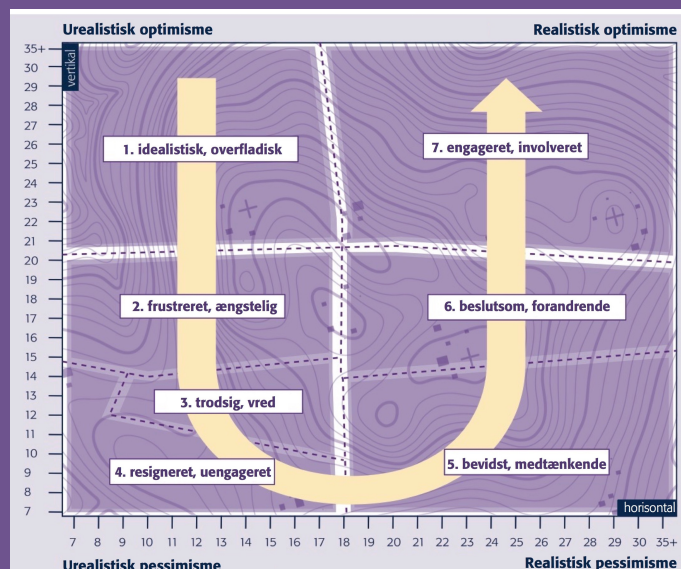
Urealistisk optimisme

Realistisk optimisme

35+
30
29
28
27
26
25
24
23
22
21
20
19
18
17
16
15
14
13
12
11
10
9
8
7

vertikal

1. idealistisk, overfladisk

2. frustreret, ængstelig

3. trodsig, vred

4. resigneret, uengageret

5. bevidst, medtænkende

6. beslutsom, forandrende

7. engageret, involveret

horisontal

7 8 9 10 11 12 13 14 15 16 17 18 19 20 21 22 23 24 25 26 27 28 29 30 35+

Urealistisk pessimisme

Realistisk pessimisme